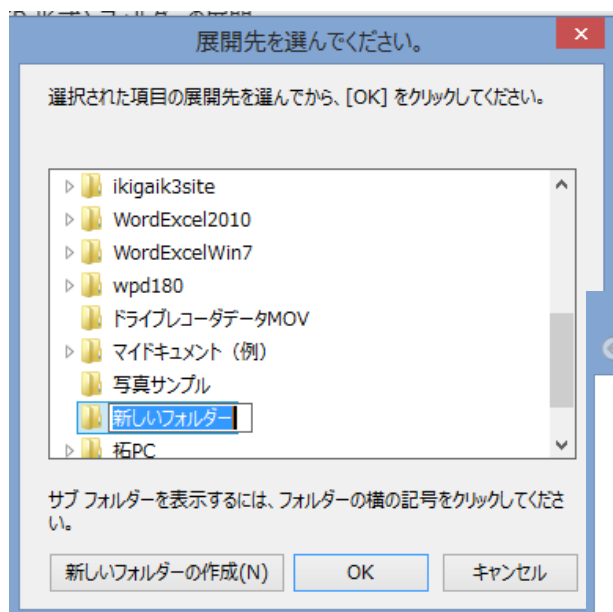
展開先を選んでください。

選択された項目の展開先を選んでから、[OK] をクリックしてください。

ikigaik3site
WordExcel2010
WordExcelWin7
wpd180
ドライブレコーダーデータMOV
マイドキュメント（例）
写真サンプル
新しいフォルダー
拓PC

サブ フォルダーを表示するには、フォルダーの横の記号をクリックしてください。

新しいフォルダーの作成(N)
OK
キャンセル